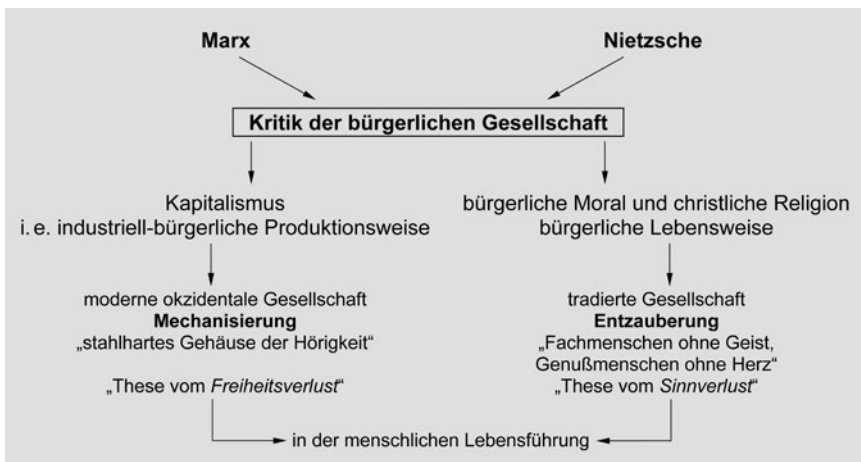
Marx

Nietzsche

Kritik der bürgerlichen Gesellschaft

Kapitalismus
i. e. industriell-bürgerliche Produktionsweise

moderne okzidentale Gesellschaft
**Mechanisierung**
„stahlhartes Gehäuse der Hörigkeit“

„These vom *Freiheitsverlust*“

bürgerliche Moral und christliche Religion
bürgerliche Lebensweise

tradierte Gesellschaft
**Entzauberung**
„Fachmenschen ohne Geist, Genußmenschen ohne Herz“
„These vom *Sinnverlust*“

in der menschlichen Lebensführung